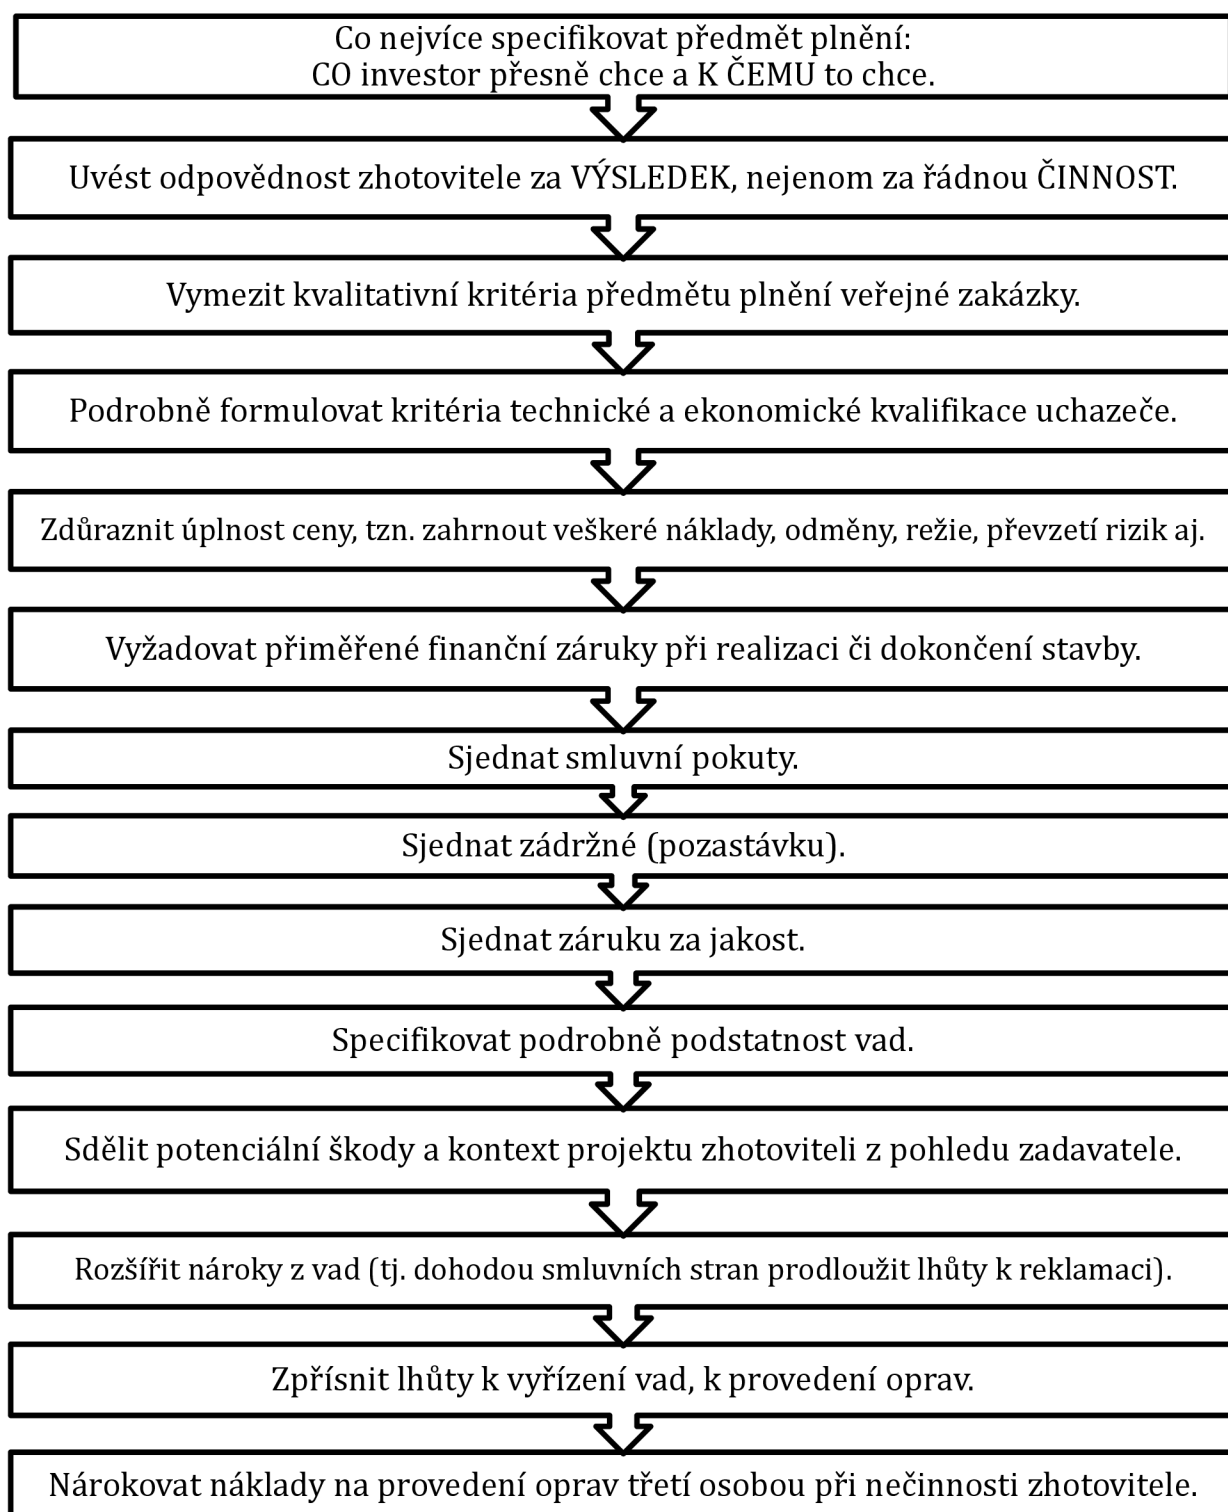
Co nejvíce specifikovat předmět plnění:
CO investor přesně chce a K ČEMU to chce.

Uvést odpovědnost zhotovitele za VÝSLEDEK, nejenom za řádnou ČINNOST.

Vymezit kvalitativní kritéria předmětu plnění veřejné zakázky.

Podrobně formulovat kritéria technické a ekonomické kvalifikace uchazeče.

Zdůraznit úplnost ceny, tzn. zahrnout veškeré náklady, odměny, režie, převzetí rizik aj.

Vyžadovat přiměřené finanční záruky při realizaci či dokončení stavby.

Sjednat smluvní pokuty.

Sjednat zádržné (pozastávku).

Sjednat záruku za jakost.

Specifikovat podrobně podstatnost vad.

Sdělit potenciální škody a kontext projektu zhotoviteli z pohledu zadavatele.

Rozšířit nároky z vad (tj. dohodou smluvních stran prodloužit lhůty k reklamaci).

Zpřísnit lhůty k vyřízení vad, k provedení oprav.

Nárokovat náklady na provedení oprav třetí osobou při nečinnosti zhotovitele.